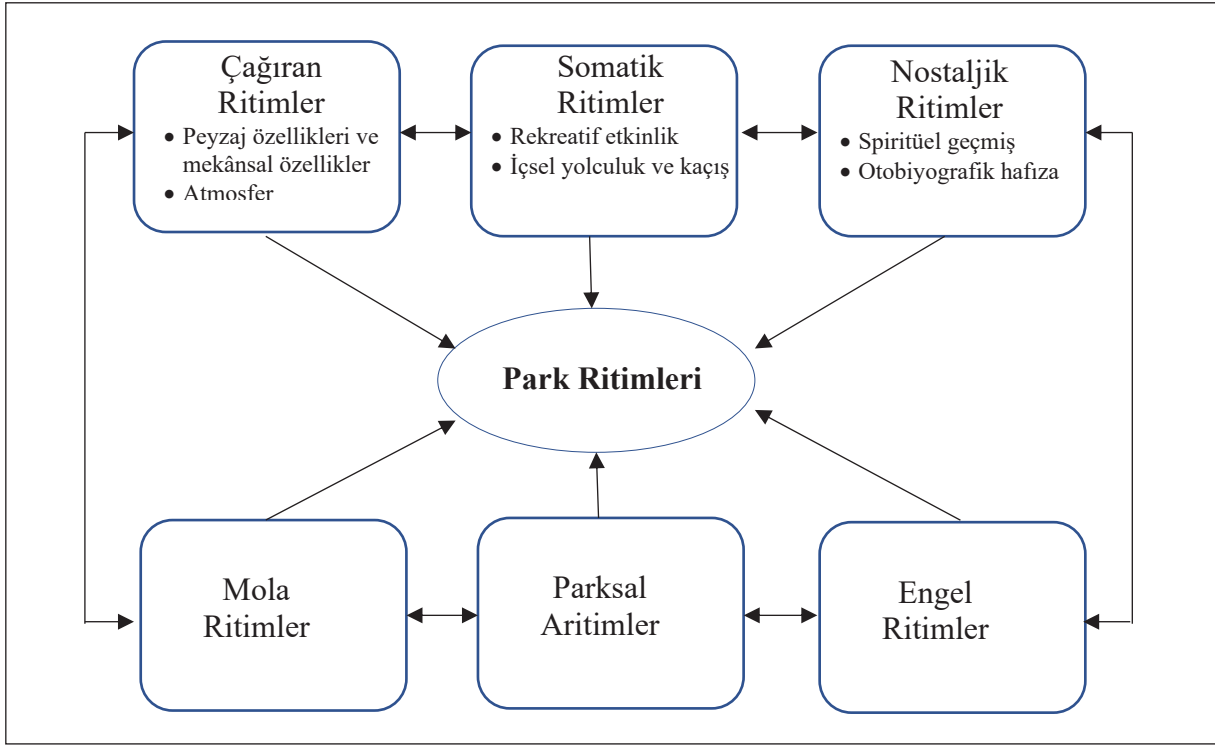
Çağıran Ritimler
• Peyzaj özellikleri ve mekânsal özellikler
• Atmosfer

Somatik Ritimler
• Rekreatif etkinlik
• İçsel yolculuk ve kaçış

Nostaljik Ritimler
• Spiritüel geçmiş
• Otobiyografik hafıza

Park Ritimleri

Mola Ritimler

Parksal Aritimler

Engel Ritimler